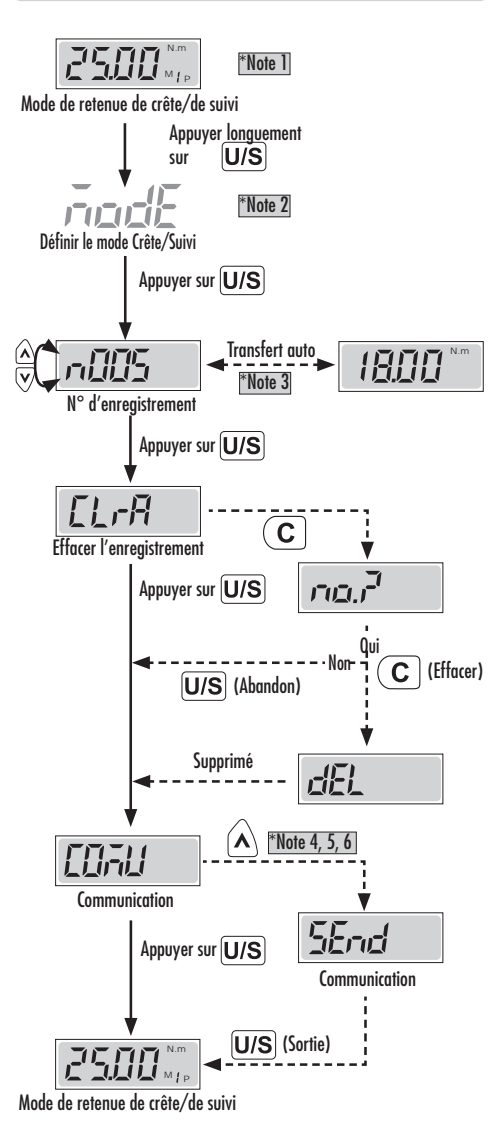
25.00 N.m M f P

*Note 1

Mode de retenue de crête/de suivi

Appuyer longuement sur U/S

modE

*Note 2

Définir le mode Crête/Suivi

Appuyer sur U/S

n005

Transfert auto

*Note 3

18.00 N.m

N° d'enregistrement

Appuyer sur U/S

CLrA

Effacer l'enregistrement

C

no.?

Appuyer sur U/S

Oui

Non

C (Effacer)

U/S (Abandon)

Supprimé

dEL

COMU

Λ *Note 4, 5, 6

Communication

Appuyer sur U/S

SEnd

Communication

U/S (Sortie)

25.00 N.m M f P

Mode de retenue de crête/de suivi